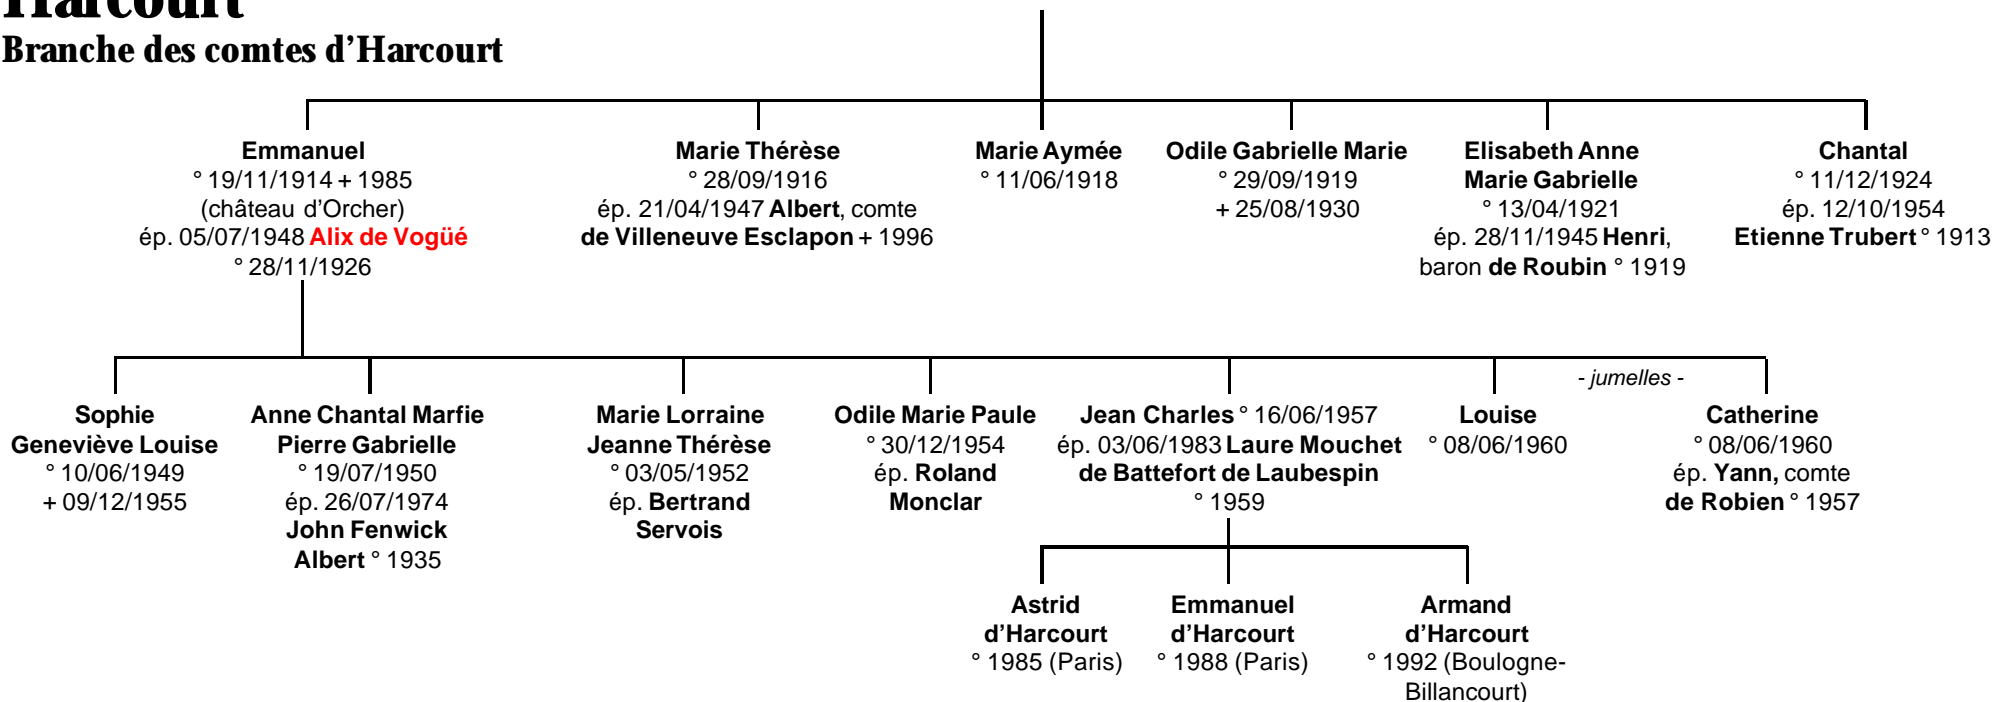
Harcourt
Branche des comtes d'Harcourt

Emmanuel
° 19/11/1914 + 1985
(château d'Orcher)
ép. 05/07/1948 Alix de Vogüé
° 28/11/1926

Marie Thérèse
° 28/09/1916
ép. 21/04/1947 Albert, comte de Villeneuve Esclapon + 1996

Marie Aymée
° 11/06/1918

Odile Gabrielle Marie
° 29/09/1919
+ 25/08/1930

Elisabeth Anne Marie Gabrielle
° 13/04/1921
ép. 28/11/1945 Henri, baron de Roubin ° 1919

Chantal
° 11/12/1924
ép. 12/10/1954
Etienne Trubert ° 1913

Sophie Geneviève Louise
° 10/06/1949
+ 09/12/1955

Anne Chantal Marfie Pierre Gabrielle
° 19/07/1950
ép. 26/07/1974
John Fenwick Albert ° 1935

Marie Lorraine Jeanne Thérèse
° 03/05/1952
ép. Bertrand Servois

Odile Marie Paule
° 30/12/1954
ép. Roland Monclar

Jean Charles ° 16/06/1957
ép. 03/06/1983 Laure Mouchet de Battefort de Laubespin
° 1959

Louise
° 08/06/1960

- jumelles -

Catherine
° 08/06/1960
ép. Yann, comte de Robien ° 1957

Astrid d'Harcourt
° 1985 (Paris)

Emmanuel d'Harcourt
° 1988 (Paris)

Armand d'Harcourt
° 1992 (Boulogne-Billancourt)